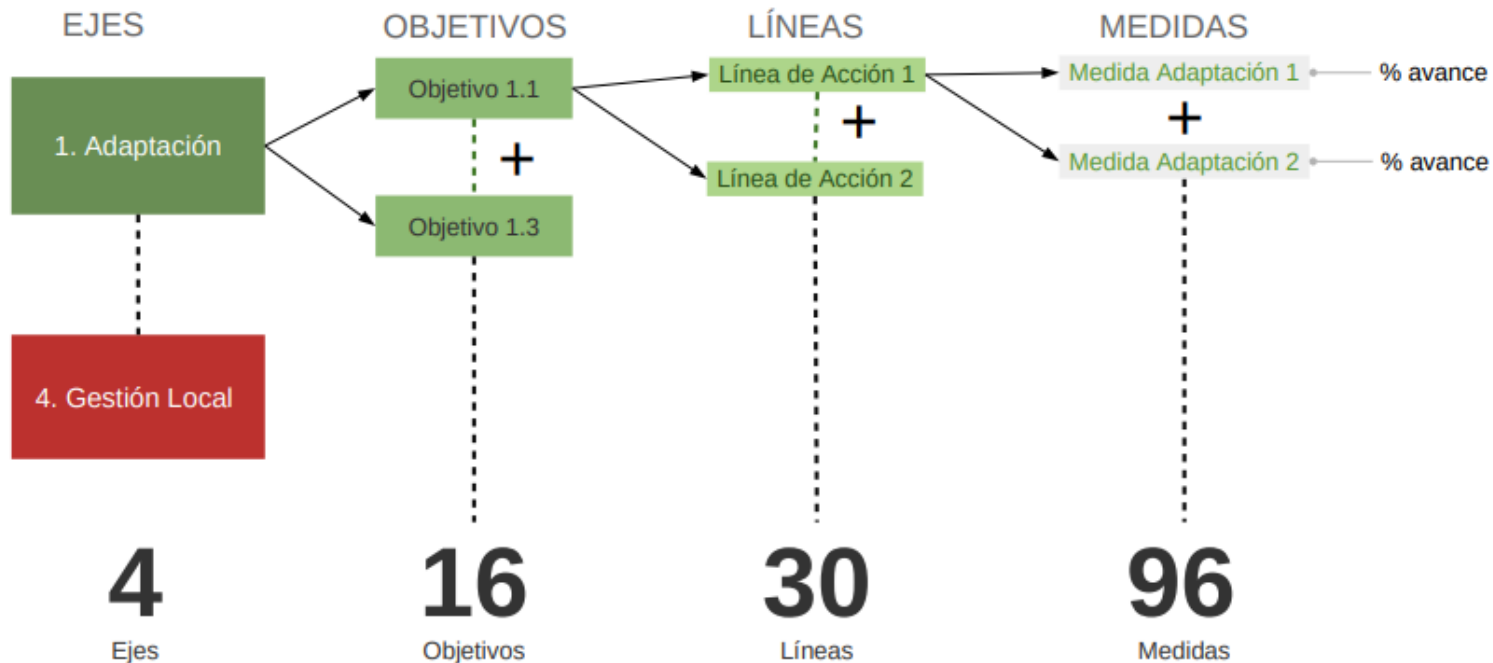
EJES

OBJETIVOS

LÍNEAS

MEDIDAS

1. Adaptación

Objetivo 1.1

+

Objetivo 1.3

Línea de Acción 1

+

Línea de Acción 2

Medida Adaptación 1

% avance

+

Medida Adaptación 2

% avance

4. Gestión Local

4
Ejes

16
Objetivos

30
Líneas

96
Medidas